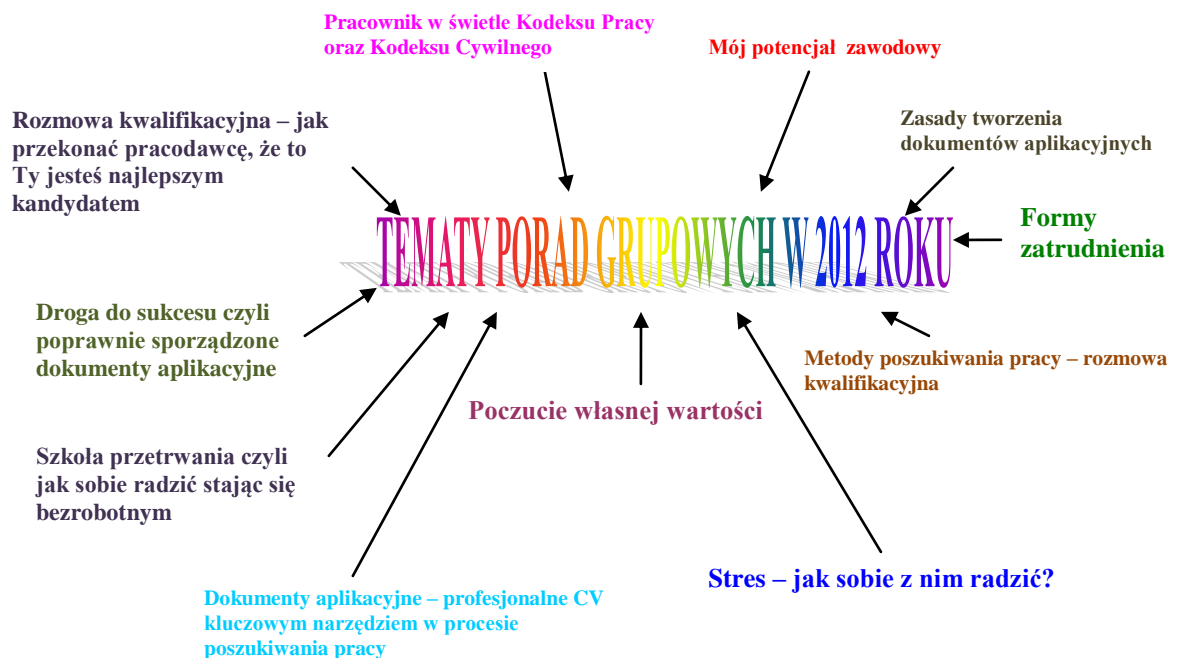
Pracownik w świetle Kodeksu Pracy oraz Kodeksu Cywilnego

Mój potencjał zawodowy

Rozmowa kwalifikacyjna – jak przekonać pracodawcę, że to Ty jesteś najlepszym kandydatem

Zasady tworzenia dokumentów aplikacyjnych

TEMATY PORAD GRUPOWYCH W 2012 ROKU

Formy zatrudnienia

Droga do sukcesu czyli poprawnie sporządzone dokumenty aplikacyjne

Metody poszukiwania pracy – rozmowa kwalifikacyjna

Poczucie własnej wartości

Szkoła przetrwania czyli jak sobie radzić stając się bezrobotnym

Stres – jak sobie z nim radzić?

Dokumenty aplikacyjne – profesjonalne CV kluczowym narzędziem w procesie poszukiwania pracy